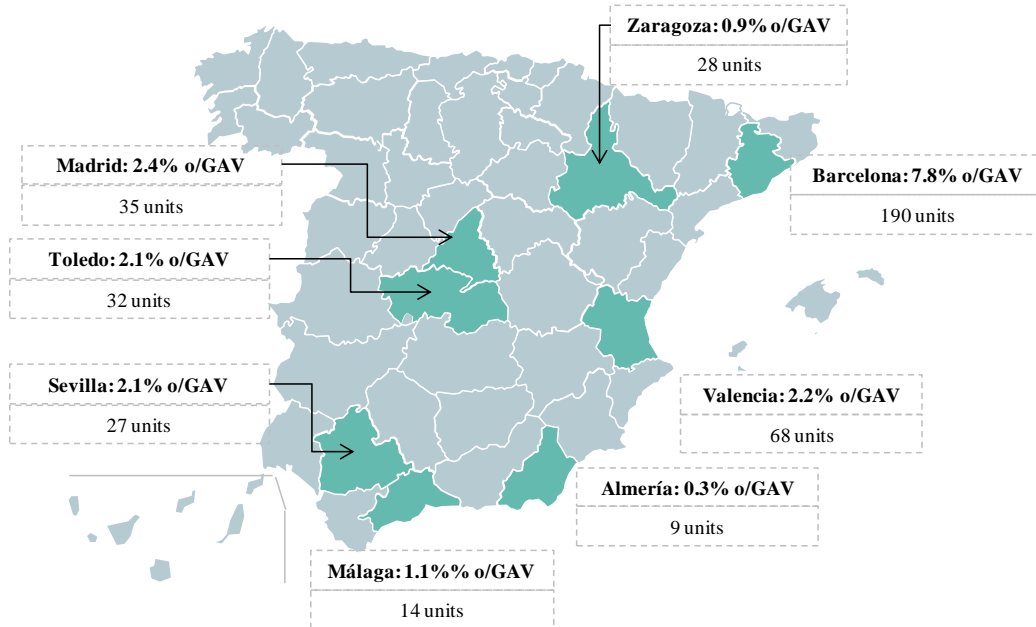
Zaragoza: 0.9% o/GAV

28 units

Madrid: 2.4% o/GAV

35 units

Barcelona: 7.8% o/GAV

190 units

Toledo: 2.1% o/GAV

32 units

Sevilla: 2.1% o/GAV

27 units

Valencia: 2.2% o/GAV

68 units

Almería: 0.3% o/GAV

9 units

Málaga: 1.1%% o/GAV

14 units